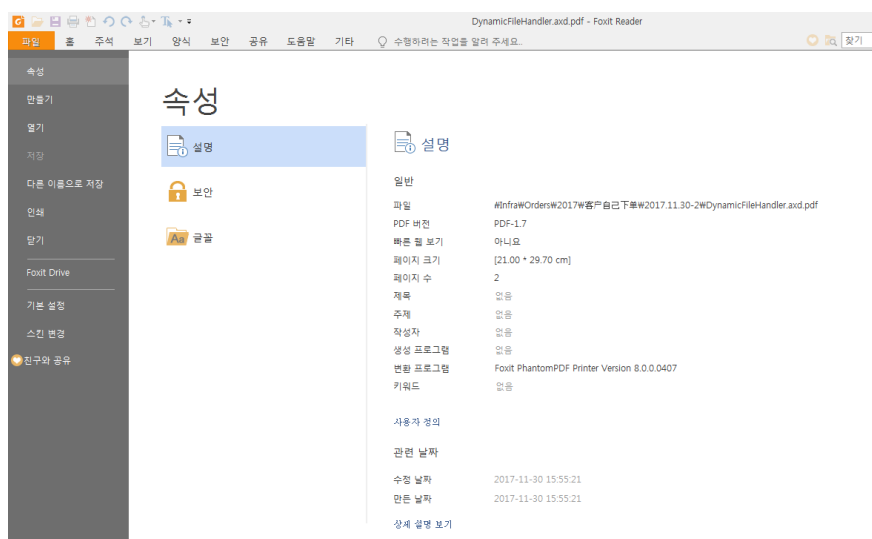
DynamicFileHandler.axd.pdf - Foxit Reader

파일 홈 주석 보기 양식 보안 공유 도움말 기타 수행하려는 작업을 알려 주세요... 찾기

속성
만들기
열기
저장
다른 이름으로 저장
인쇄
닫기
Foxit Drive
기본 설정
스킨 변경
친구와 공유

속성

설명
보안
글꼴

설명

일반

| | |
|---|---|
| 파일 | ₩Infra₩Orders₩2017₩客户自己下单₩2017.11.30-2₩DynamicFileHandler.axd.pdf |
| PDF 버전 | PDF-1.7 |
| 빠른 웹 보기 | 아니요 |
| 페이지 크기 | [21.00 * 29.70 cm] |
| 페이지 수 | 2 |
| 제목 | 없음 |
| 주제 | 없음 |
| 작성자 | 없음 |
| 생성 프로그램 | 없음 |
| 변환 프로그램 | Foxit PhantomPDF Printer Version 8.0.0.0407 |
| 키워드 | 없음 |

사용자 정의

관련 날짜

| | |
|---|---|
| 수정 날짜 | 2017-11-30 15:55:21 |
| 만든 날짜 | 2017-11-30 15:55:21 |

상세 설명 보기